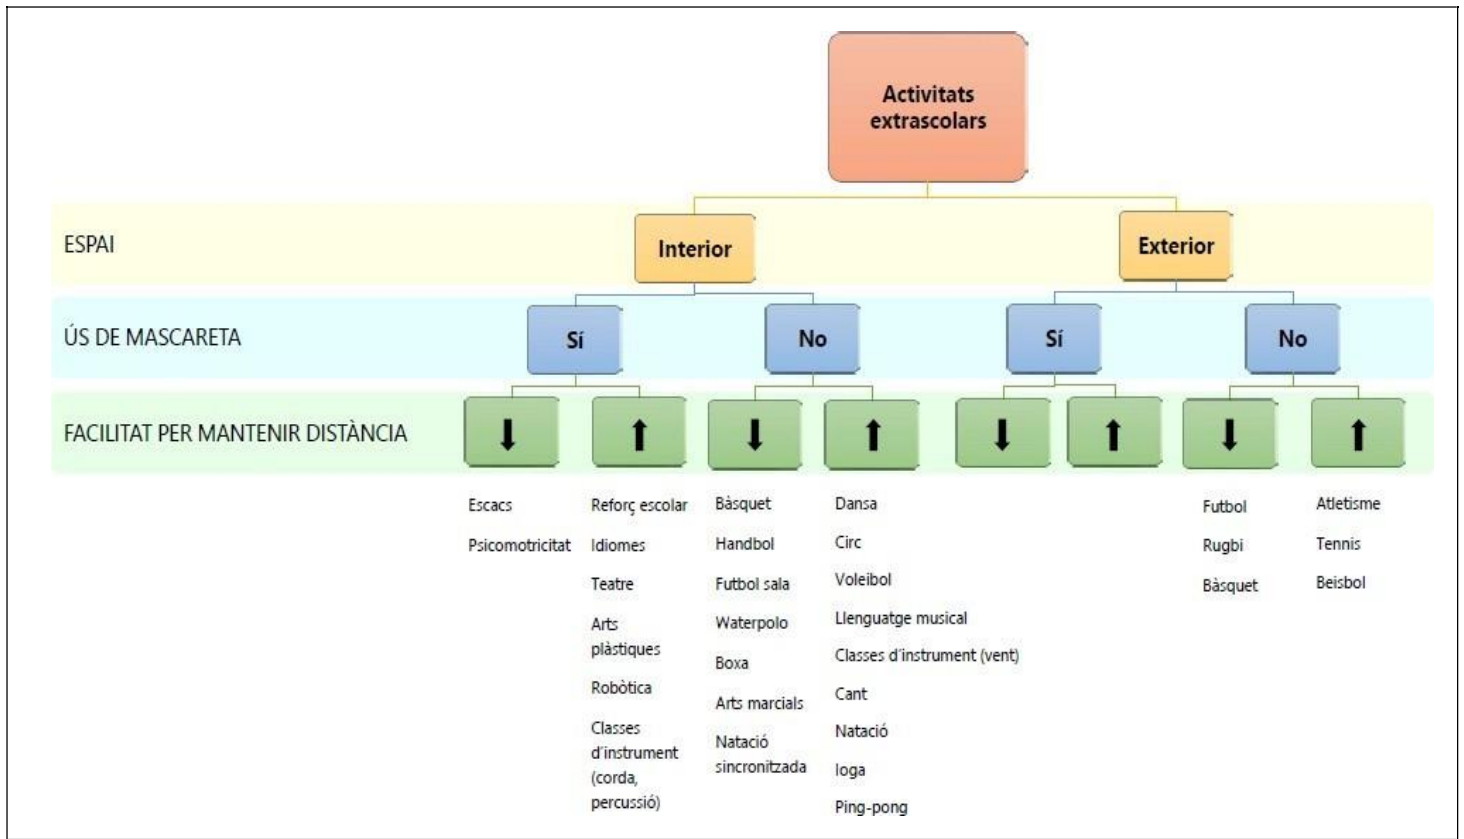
Activitats extrascolars

ESPAI

Interior

Exterior

ÚS DE MASCARETA

Sí

No

Sí

No

FACILITAT PER MANTENIR DISTÀNCIA

↓ ↑ ↓ ↑ ↓ ↑ ↓ ↑

Escacs
Psicomotricitat

Reforç escolar
Idiomes
Teatre
Arts plàstiques
Robòtica
Classes d'instrument (corda, percussió)

Bàsquet
Handbol
Futbol sala
Waterpolo
Boxa
Arts marcials
Natació sincronitzada

Dansa
Circ
Voleibol
Llenguatge musical
Classes d'instrument (vent)
Cant
Natació
Ioga
Ping-pong

Futbol
Rugbi
Bàsquet

Atletisme
Tennis
Beisbol